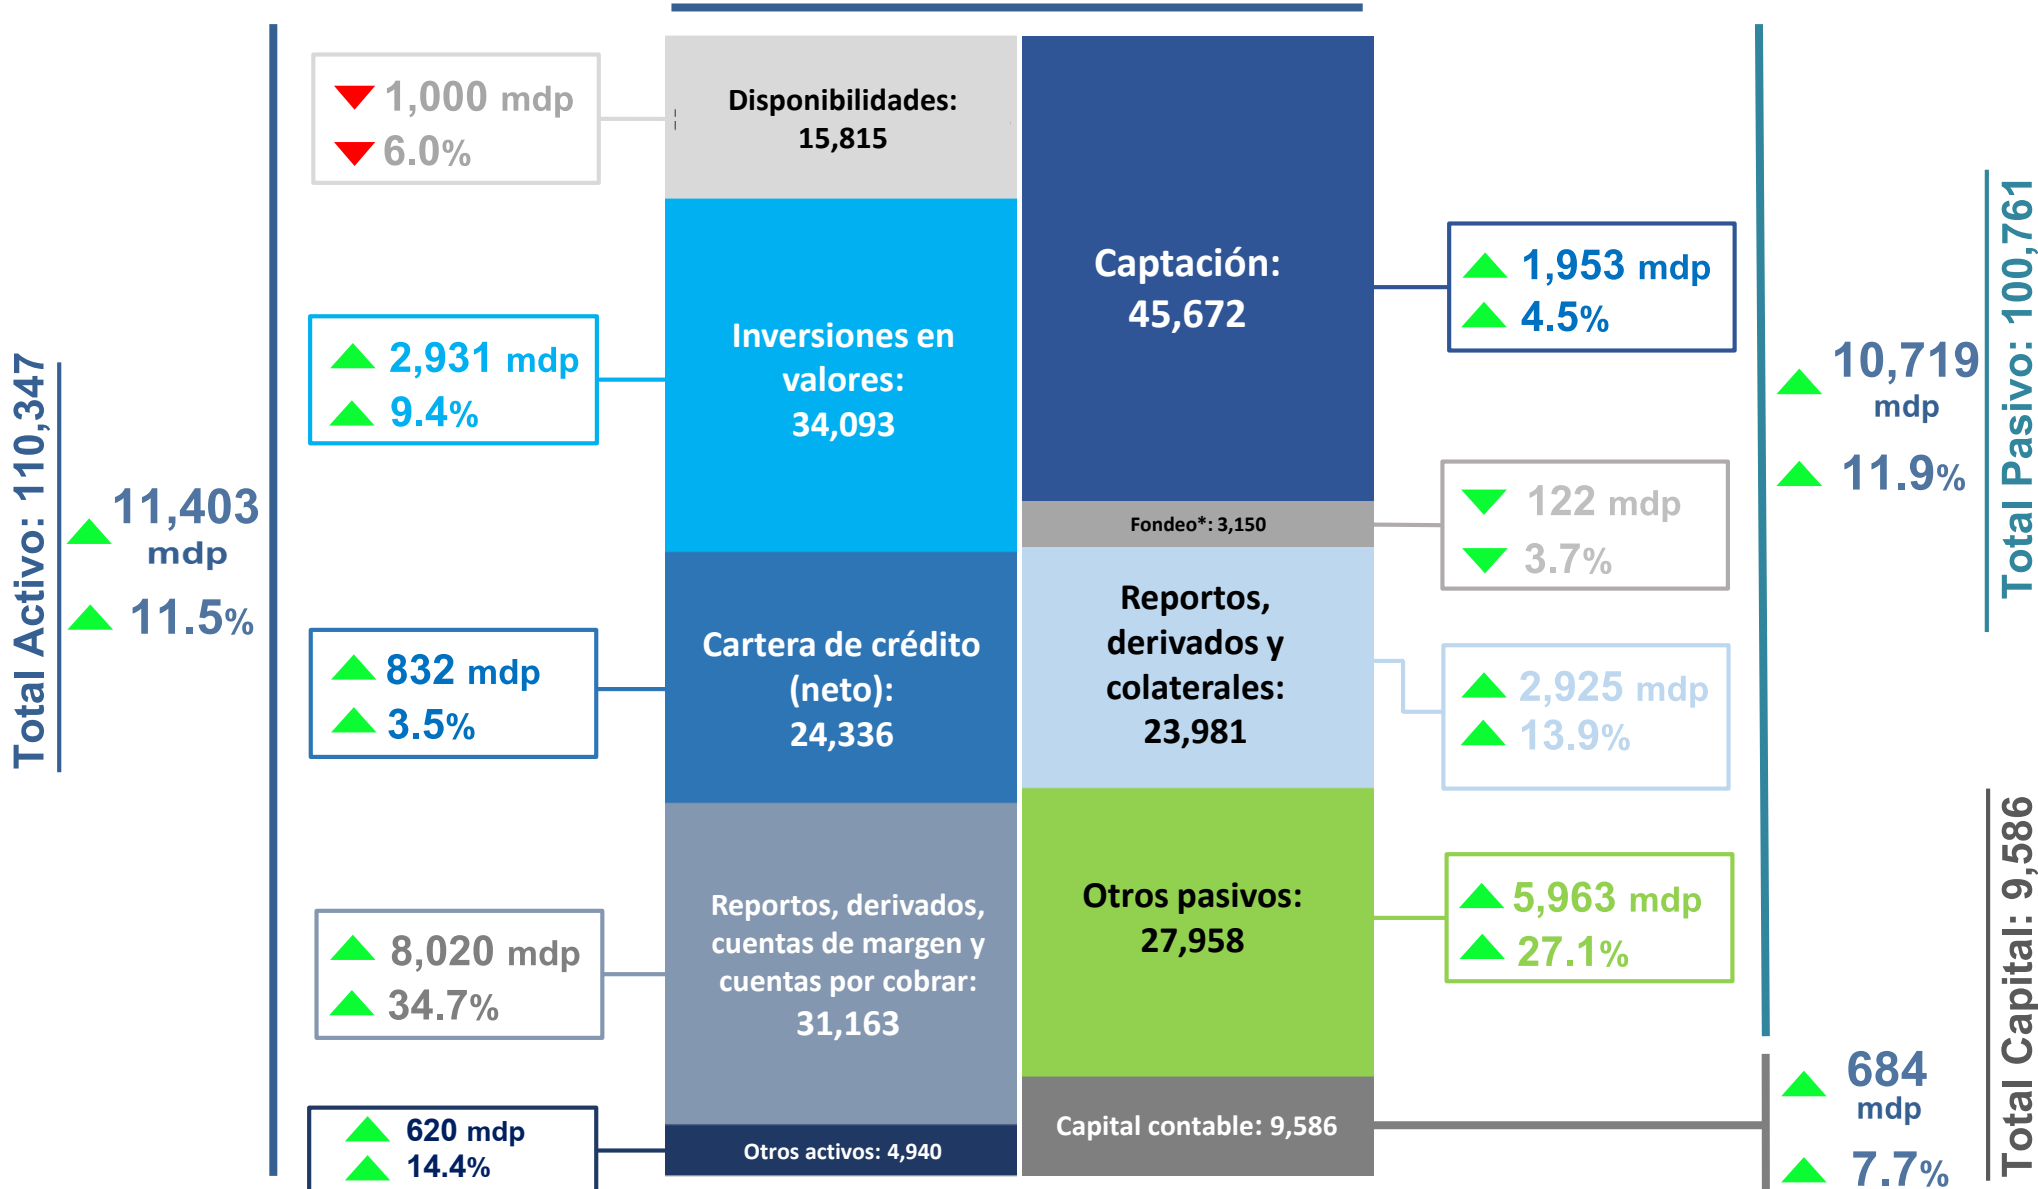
Total Activo: 110,347

11,403 mdp
11.5%

1,000 mdp
6.0%

2,931 mdp
9.4%

832 mdp
3.5%

8,020 mdp
34.7%

620 mdp
14.4%

Disponibilidades: 15,815

Inversiones en valores: 34,093

Cartera de crédito (neto): 24,336

Reportos, derivados, cuentas de margen y cuentas por cobrar: 31,163

Otros activos: 4,940

Captación: 45,672

Fondeo*: 3,150

Reportos, derivados y colaterales: 23,981

Otros pasivos: 27,958

Capital contable: 9,586

1,953 mdp
4.5%

122 mdp
3.7%

2,925 mdp
13.9%

5,963 mdp
27.1%

10,719 mdp
11.9%

Total Pasivo: 100,761

684 mdp
7.7%

Total Capital: 9,586